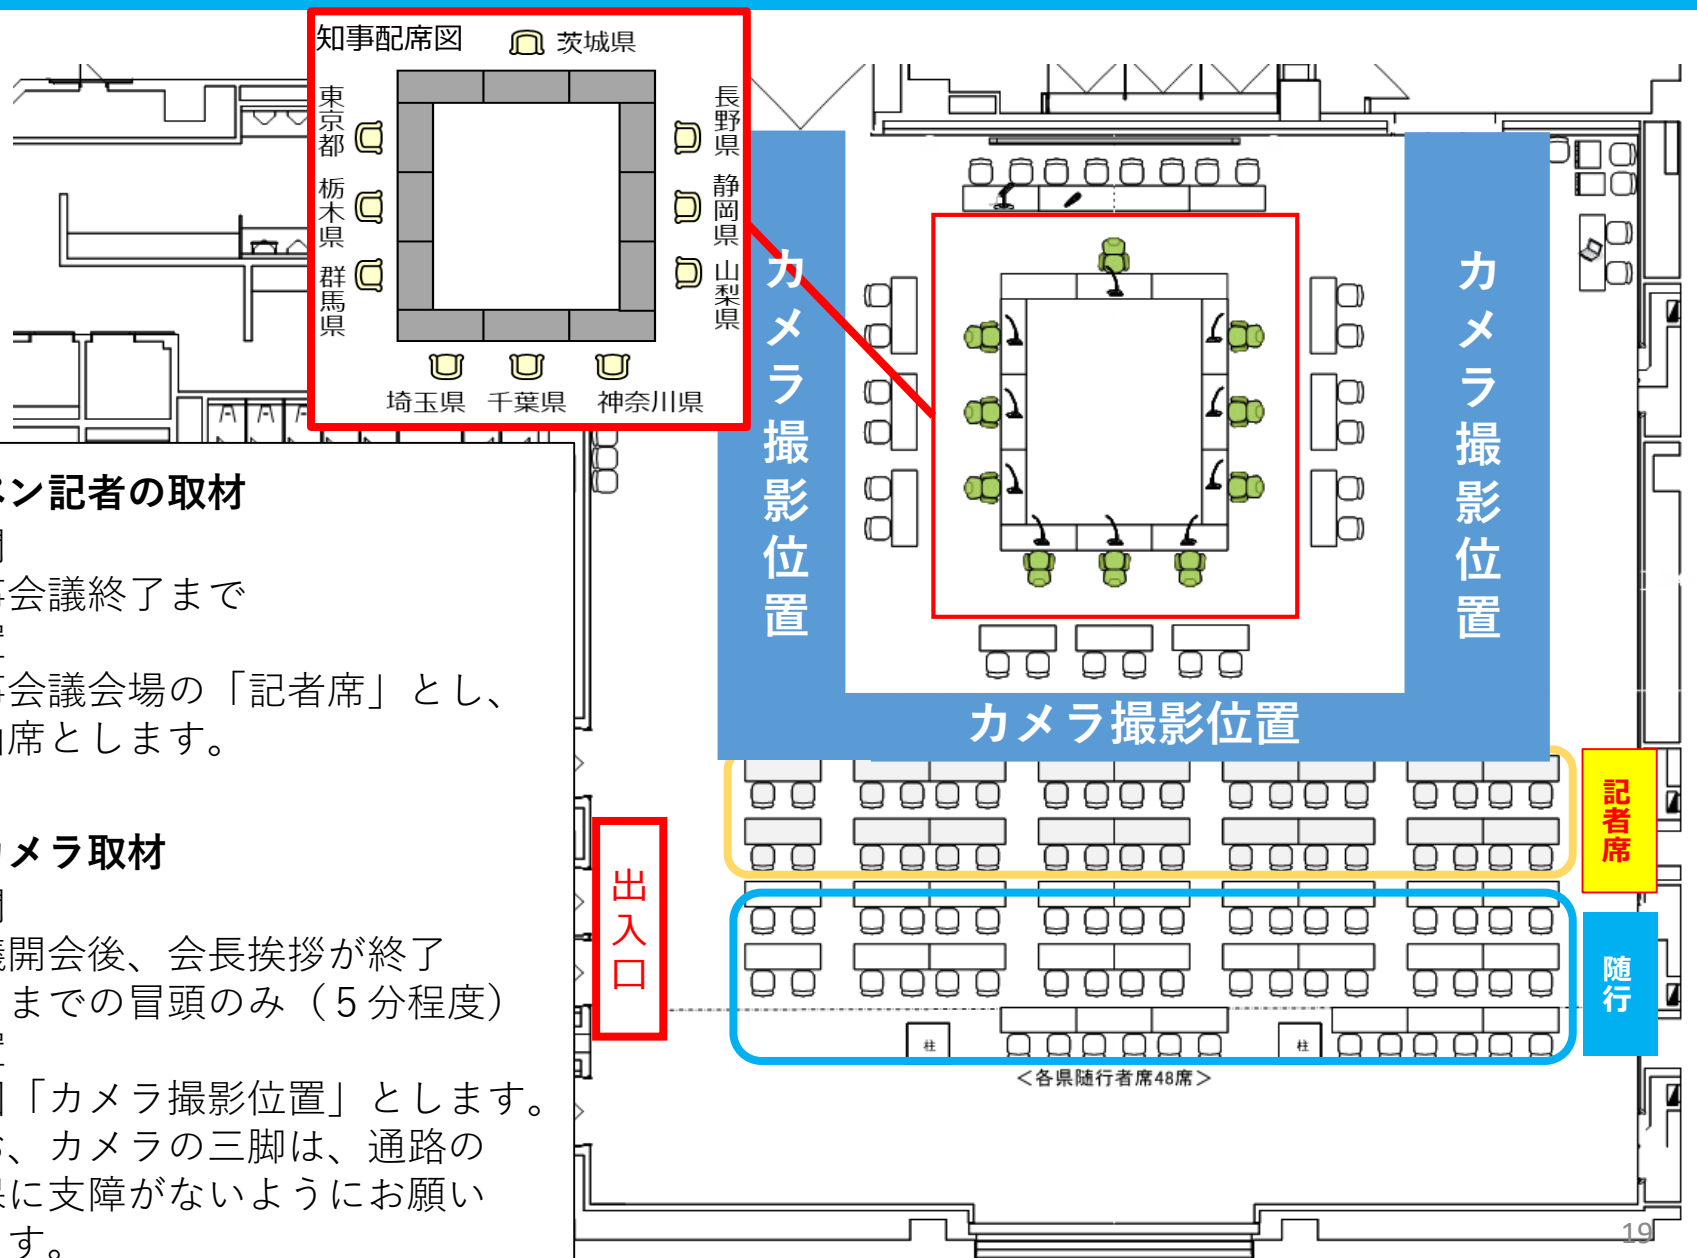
知事配席図 茨城県

東京都
栃木県
群馬県

長野県
静岡県
山梨県

埼玉県 千葉県 神奈川県

ン記者の取材
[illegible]
会議終了まで
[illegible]
会議会場の「記者席」とし、
席とします。

メラ取材
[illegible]
開会後、会長挨拶が終了
までの冒頭のみ（５分程度）
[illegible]
「カメラ撮影位置」とします。
、カメラの三脚は、通路の
に支障がないようにお願い
す。

カメラ撮影位置

カメラ撮影位置

カメラ撮影位置

出入口

記者席

随行

柱

柱

＜各県随行者席48席＞

19